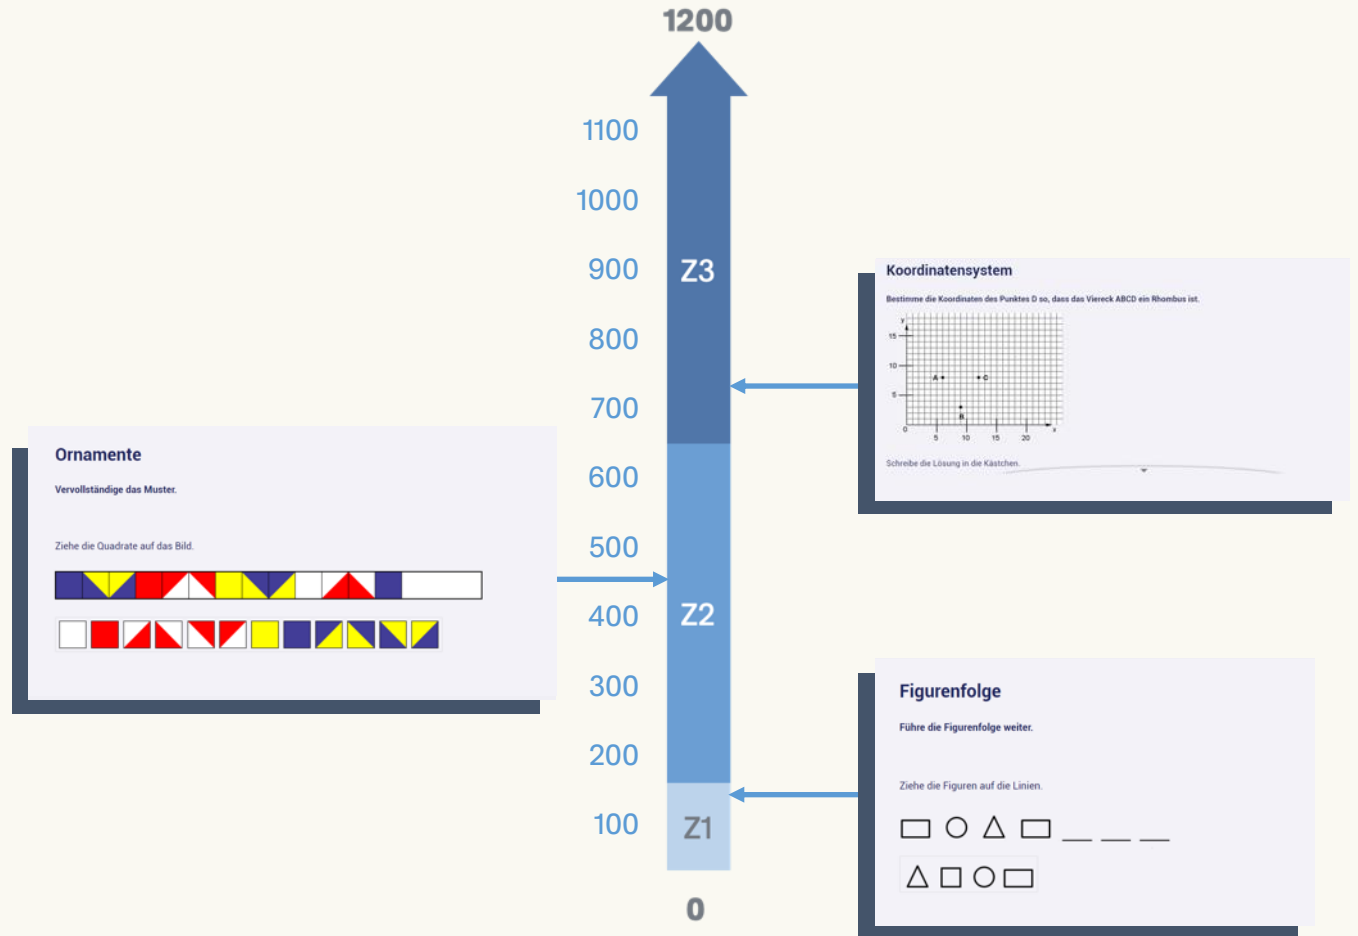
1200

1100

1000

900

Z3

800

700

600

500

400

Z2

300

200

100

Z1

0

Koordinatensystem

Bestimme die Koordinaten des Punktes D so, dass das Viereck ABCD ein Rhombus ist.

y

15

10

5

0

A

C

B

5

10

15

20

x

Schreibe die Lösung in die Kästchen.

Ornamente

Vervollständige das Muster.

Ziehe die Quadrate auf das Bild.

Figurenfolge

Führe die Figurenfolge weiter.

Ziehe die Figuren auf die Linien.